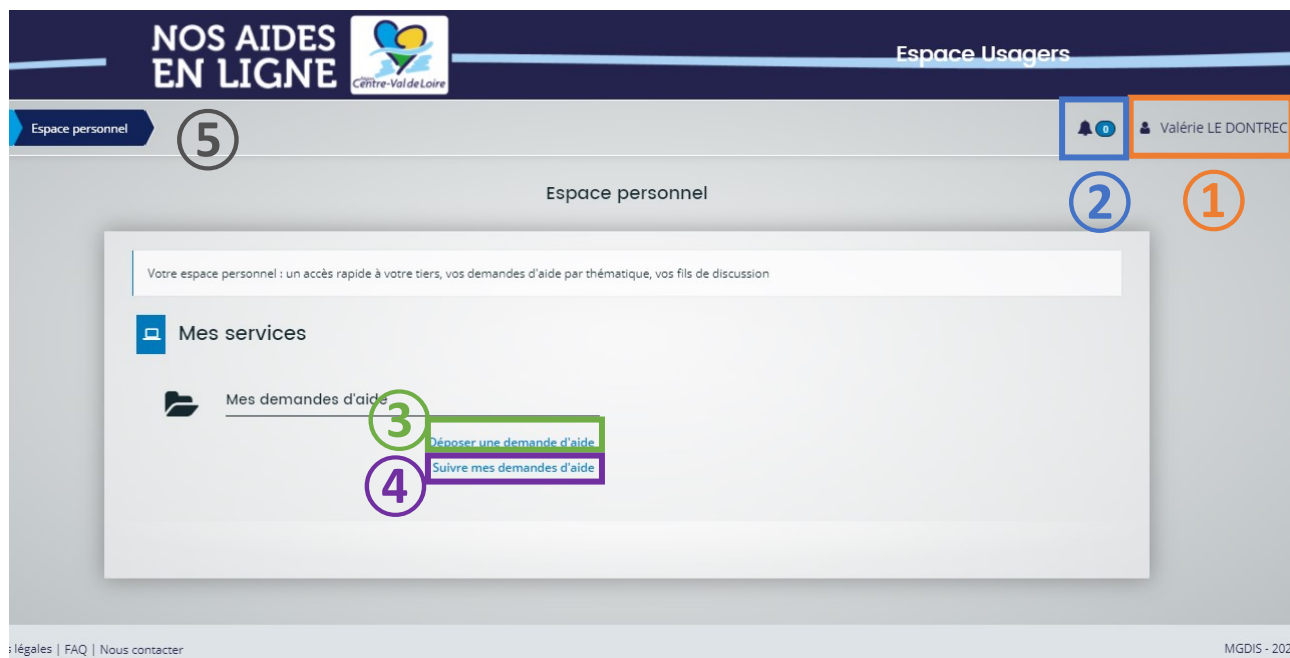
NOS AIDES EN LIGNE

Région Centre-Val de Loire

Espace Usagers

Espace personnel

⑤

0

Valérie LE DONTREC

②

①

Espace personnel

Votre espace personnel : un accès rapide à votre tiers, vos demandes d'aide par thématique, vos fils de discussion

Mes services

Mes demandes d'aide

③

Déposer une demande d'aide

④

Suivre mes demandes d'aide

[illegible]s légales | FAQ | Nous contacter

MGDIS - 202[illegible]